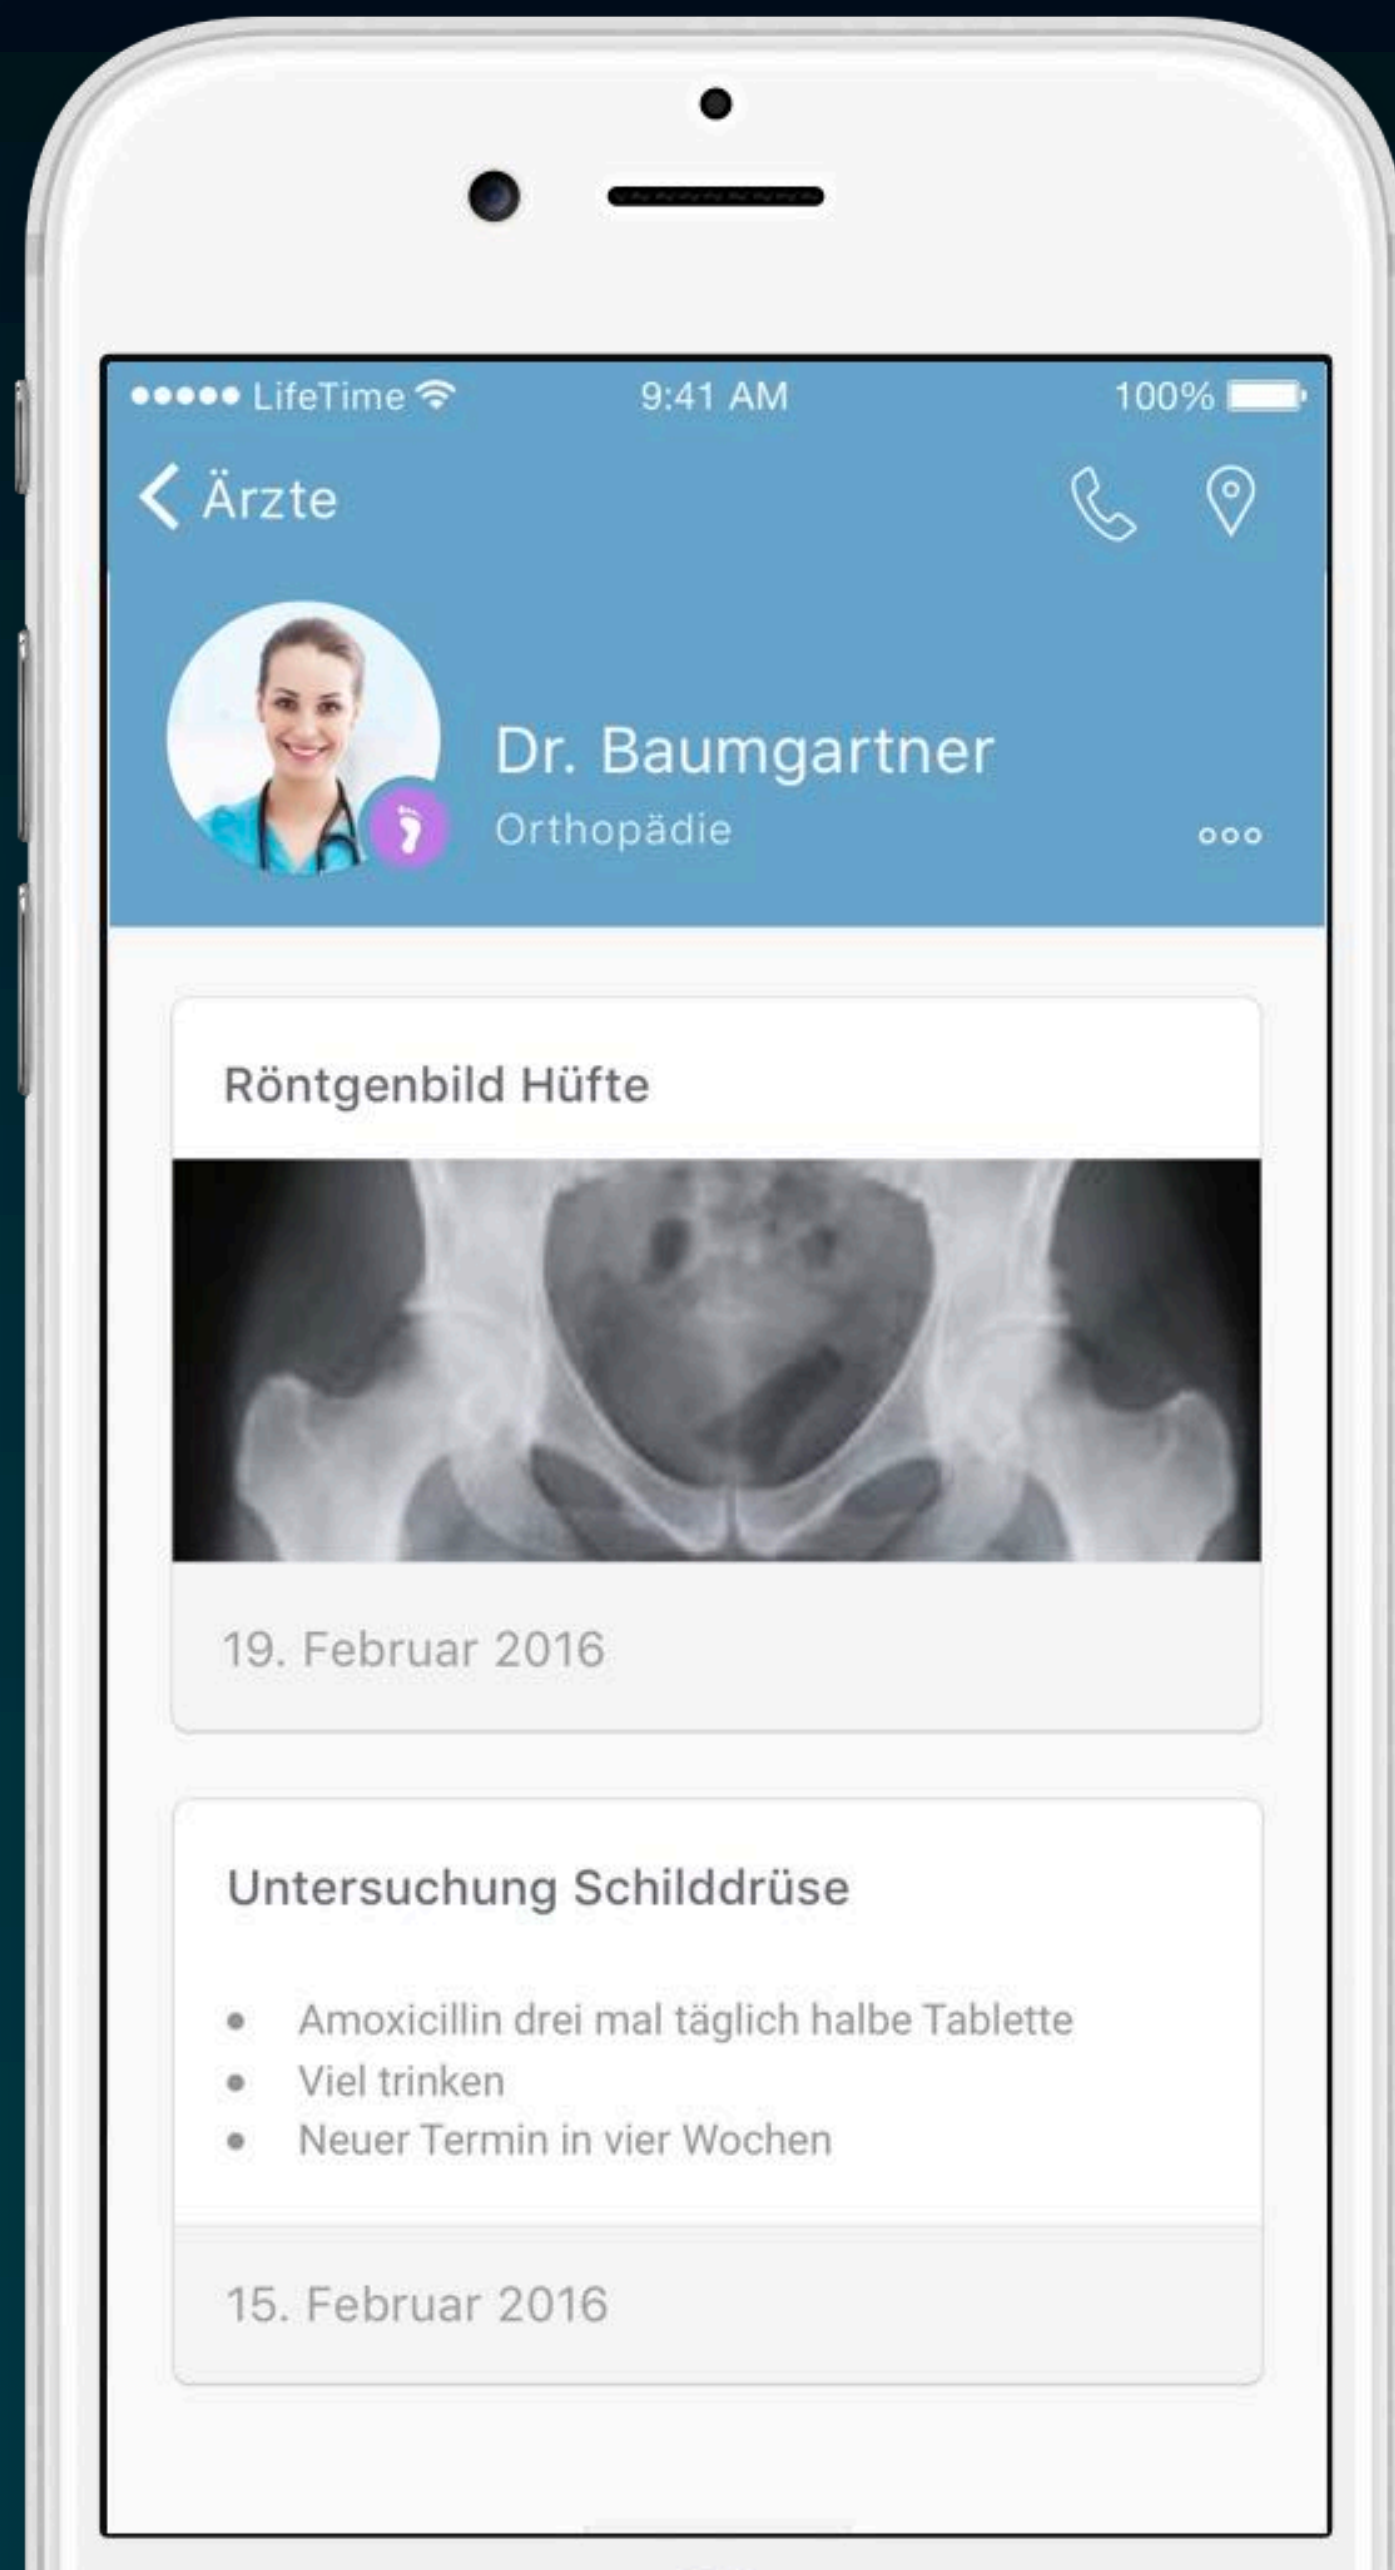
●●●●● LifeTime 9:41 AM 100%

Ärzte

Dr. Baumgartner
Orthopädie

Röntgenbild Hüfte

19. Februar 2016

Untersuchung Schilddrüse

- Amoxicillin drei mal täglich halbe Tablette
- Viel trinken
- Neuer Termin in vier Wochen

15. Februar 2016